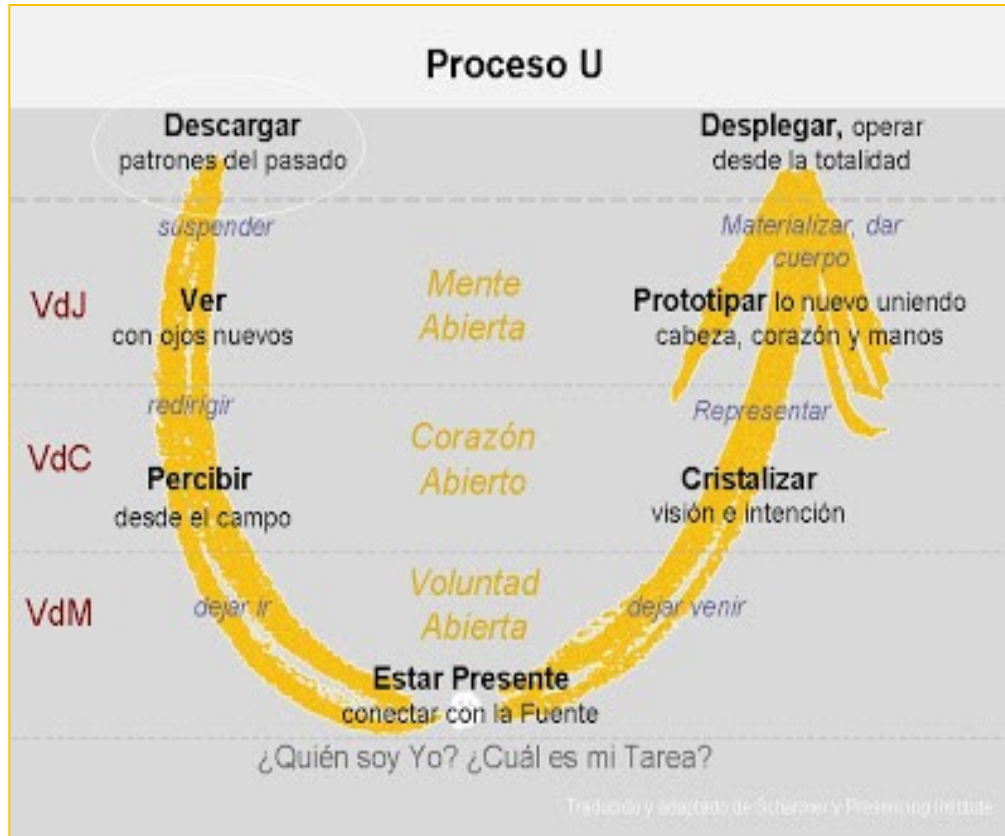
Proceso U

Descargar
patrones del pasado

Desplegar, operar
desde la totalidad

suspender

Materializar, dar cuerpo

VdJ

Ver
con ojos nuevos

Mente
Abierta

Prototipar lo nuevo uniendo
cabeza, corazón y manos

redirigir

Representar

VdC

Corazón
Abierto

Percibir
desde el campo

Cristalizar
visión e intención

VdM

Voluntad
Abierta

dejar ir

dejar venir

Estar Presente
conectar con la Fuente

¿Quién soy Yo? ¿Cuál es mi Tarea?

Traducido y adaptado de Scharmer y Presencing Institute